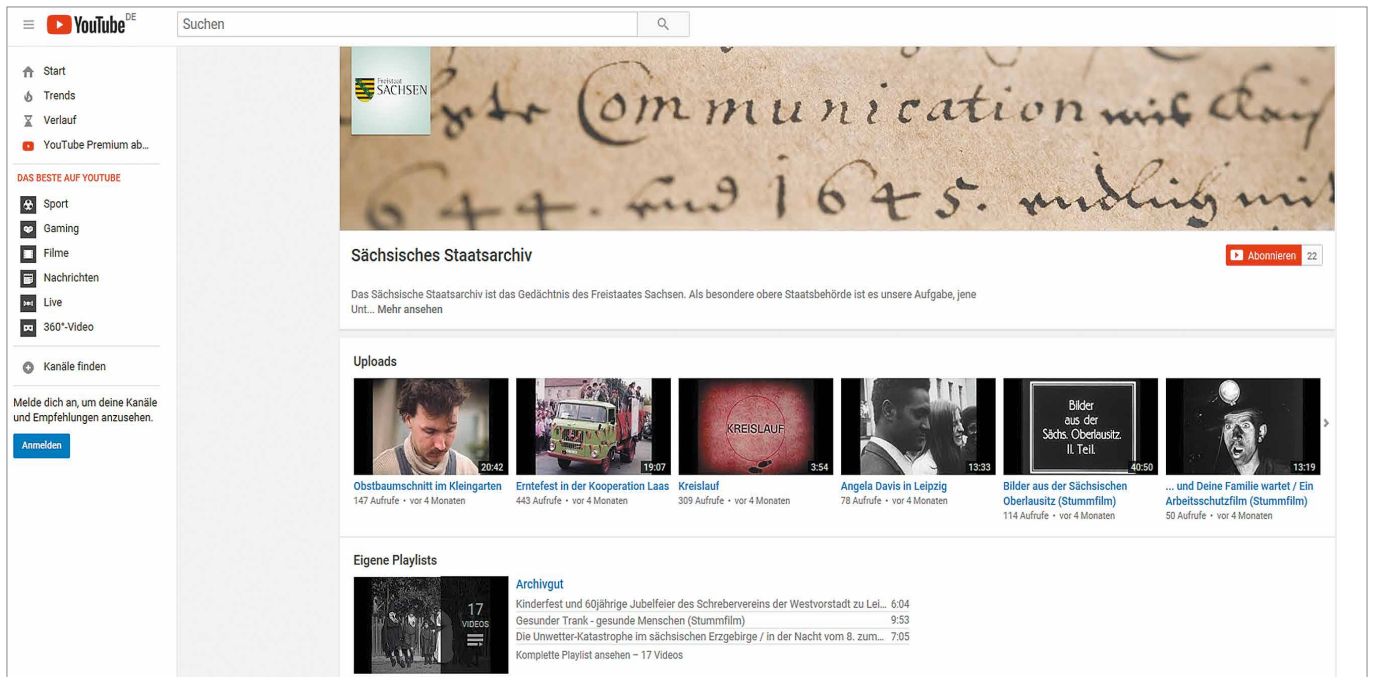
YouTube DE

Suchen

Start
Trends
Verlauf
YouTube Premium ab...

DAS BESTE AUF YOUTUBE
Sport
Gaming
Filme
Nachrichten
Live
360°-Video

Kanäle finden

Melde dich an, um deine Kanäle und Empfehlungen anzusehen.

Anmelden

Freistaat SACHSEN

Communication mit Kauf 1645.

Sächsisches Staatsarchiv

Abonnieren 22

Das Sächsische Staatsarchiv ist das Gedächtnis des Freistaates Sachsen. Als besondere obere Staatsbehörde ist es unsere Aufgabe, jene Unt... Mehr ansehen

Uploads

20:42
Obstbaumschnitt im Kleingarten
147 Aufrufe • vor 4 Monaten

19:07
Erntefest in der Kooperation Laas
443 Aufrufe • vor 4 Monaten

KREISLAUF
3:54
Kreislauf
309 Aufrufe • vor 4 Monaten

13:33
Angela Davis in Leipzig
78 Aufrufe • vor 4 Monaten

Bilder aus der Sächs. Oberlausitz. II. Teil.
40:50
Bilder aus der Sächsischen Oberlausitz (Stummfilm)
114 Aufrufe • vor 4 Monaten

13:19
... und Deine Familie wartet / Ein Arbeitsschutzfilm (Stummfilm)
50 Aufrufe • vor 4 Monaten

Eigene Playlists

17 VIDEOS

Archivgut
Kinderfest und 60jährige Jubelfeier des Schrebervereins der Westvorstadt zu Lei... 6:04
Gesunder Trank - gesunde Menschen (Stummfilm) 9:53
Die Unwetter-Katastrophe im sächsischen Erzgebirge / in der Nacht vom 8. zum... 7:05
Komplette Playlist ansehen – 17 Videos